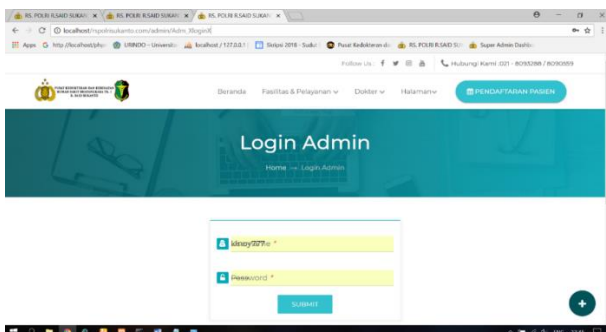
RS. POLRI R.SAID SUKAN × RS. POLRI R.SAID SUKAN × RS. POLRI R.SAID SUKAN ×

localhost/rspolrisukanto.com/admin/Adm_Blogin/

Apps http://localhost/phpm UNINDO - Universita localhost / 127.0.0.1 Skripsi 2016 - Sudut Pusat Kedokteran dan RS. POLRI R.SAID SU Super Admin Dashbo

Follow Us : Hubungi Kami : 021 - 8093288 / 8090659

Beranda Fasilitas & Pelayanan Dokter Halaman PENDAFTARAN PASIEN

Login Admin

Home → Login Admin

kiney97 *

Password *

SUBMIT